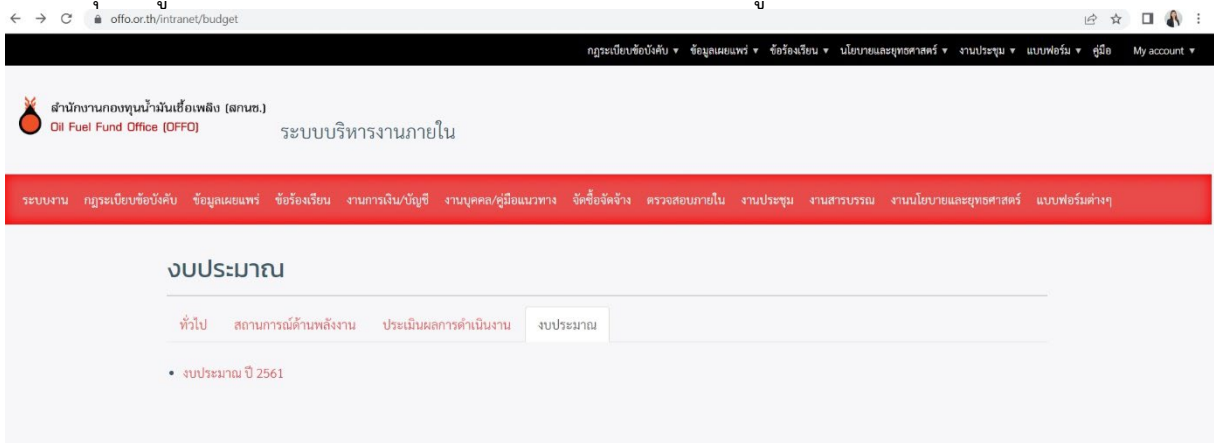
offo.or.th/intranet/budget

กฎระเบียบข้อบังคับ ▾ ข้อมูลเผยแพร่ ▾ ข้อร้องเรียน ▾ นโยบายและยุทธศาสตร์ ▾ งานประชุม ▾ แบบฟอร์ม ▾ คู่มือ My account ▾

สำนักงานกองทุนน้ำมันเชื้อเพลิง (สกนช.)
Oil Fuel Fund Office (OFFO)

ระบบบริหารงานภายใน

ระบบงาน กฎระเบียบข้อบังคับ ข้อมูลเผยแพร่ ข้อร้องเรียน งานการเงิน/บัญชี งานบุคคล/คู่มือแนวทาง จัดซื้อจัดจ้าง ตรวจสอบภายใน งานประชุม งานสารบรรณ งานนโยบายและยุทธศาสตร์ แบบฟอร์มต่างๆ

งบประมาณ

ทั่วไป สถานการณ์ด้านพลังงาน ประเมินผลการดำเนินงาน งบประมาณ

• งบประมาณ ปี 2561